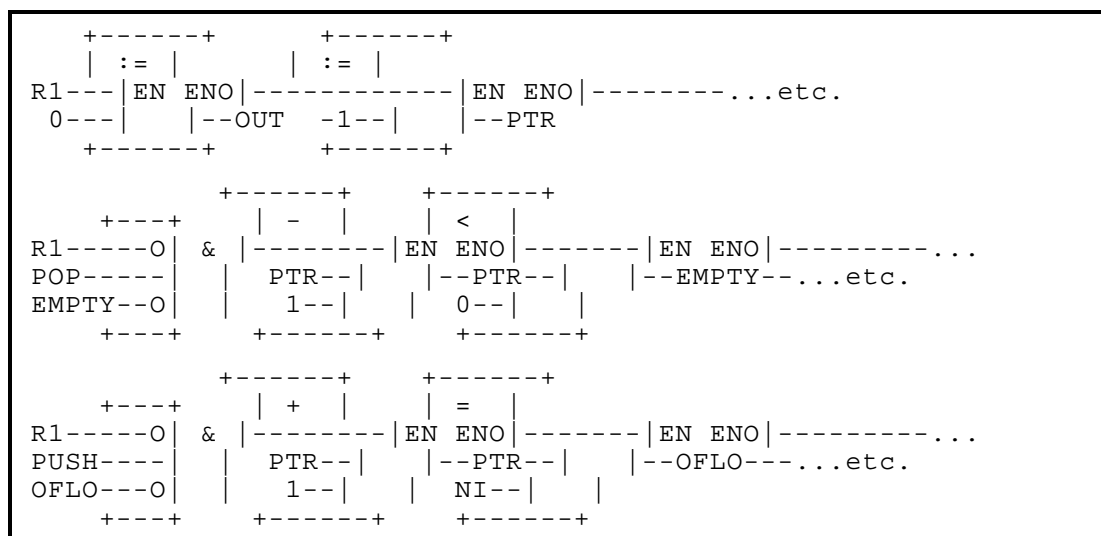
```
   +------+       +------+
   | :=   |       | :=   |
R1---|EN ENO|------------|EN ENO|--------...etc.
 0---|      |--OUT  -1--|      |--PTR
   +------+       +------+

          +------+     +------+
    +---+    | -    |     | <    |
R1-----O| &  |--------|EN ENO|-------|EN ENO|---------...
POP-----|    |  PTR--|      |--PTR--|      |--EMPTY--...etc.
EMPTY--O|    |    1--|      |   0--|      |
    +---+    +------+     +------+

          +------+     +------+
    +---+    | +    |     | =    |
R1-----O| &  |--------|EN ENO|-------|EN ENO|---------...
PUSH----|    |  PTR--|      |--PTR--|      |--OFLO---...etc.
OFLO---O|    |    1--|      |  NI--|      |
    +---+    +------+     +------+
```